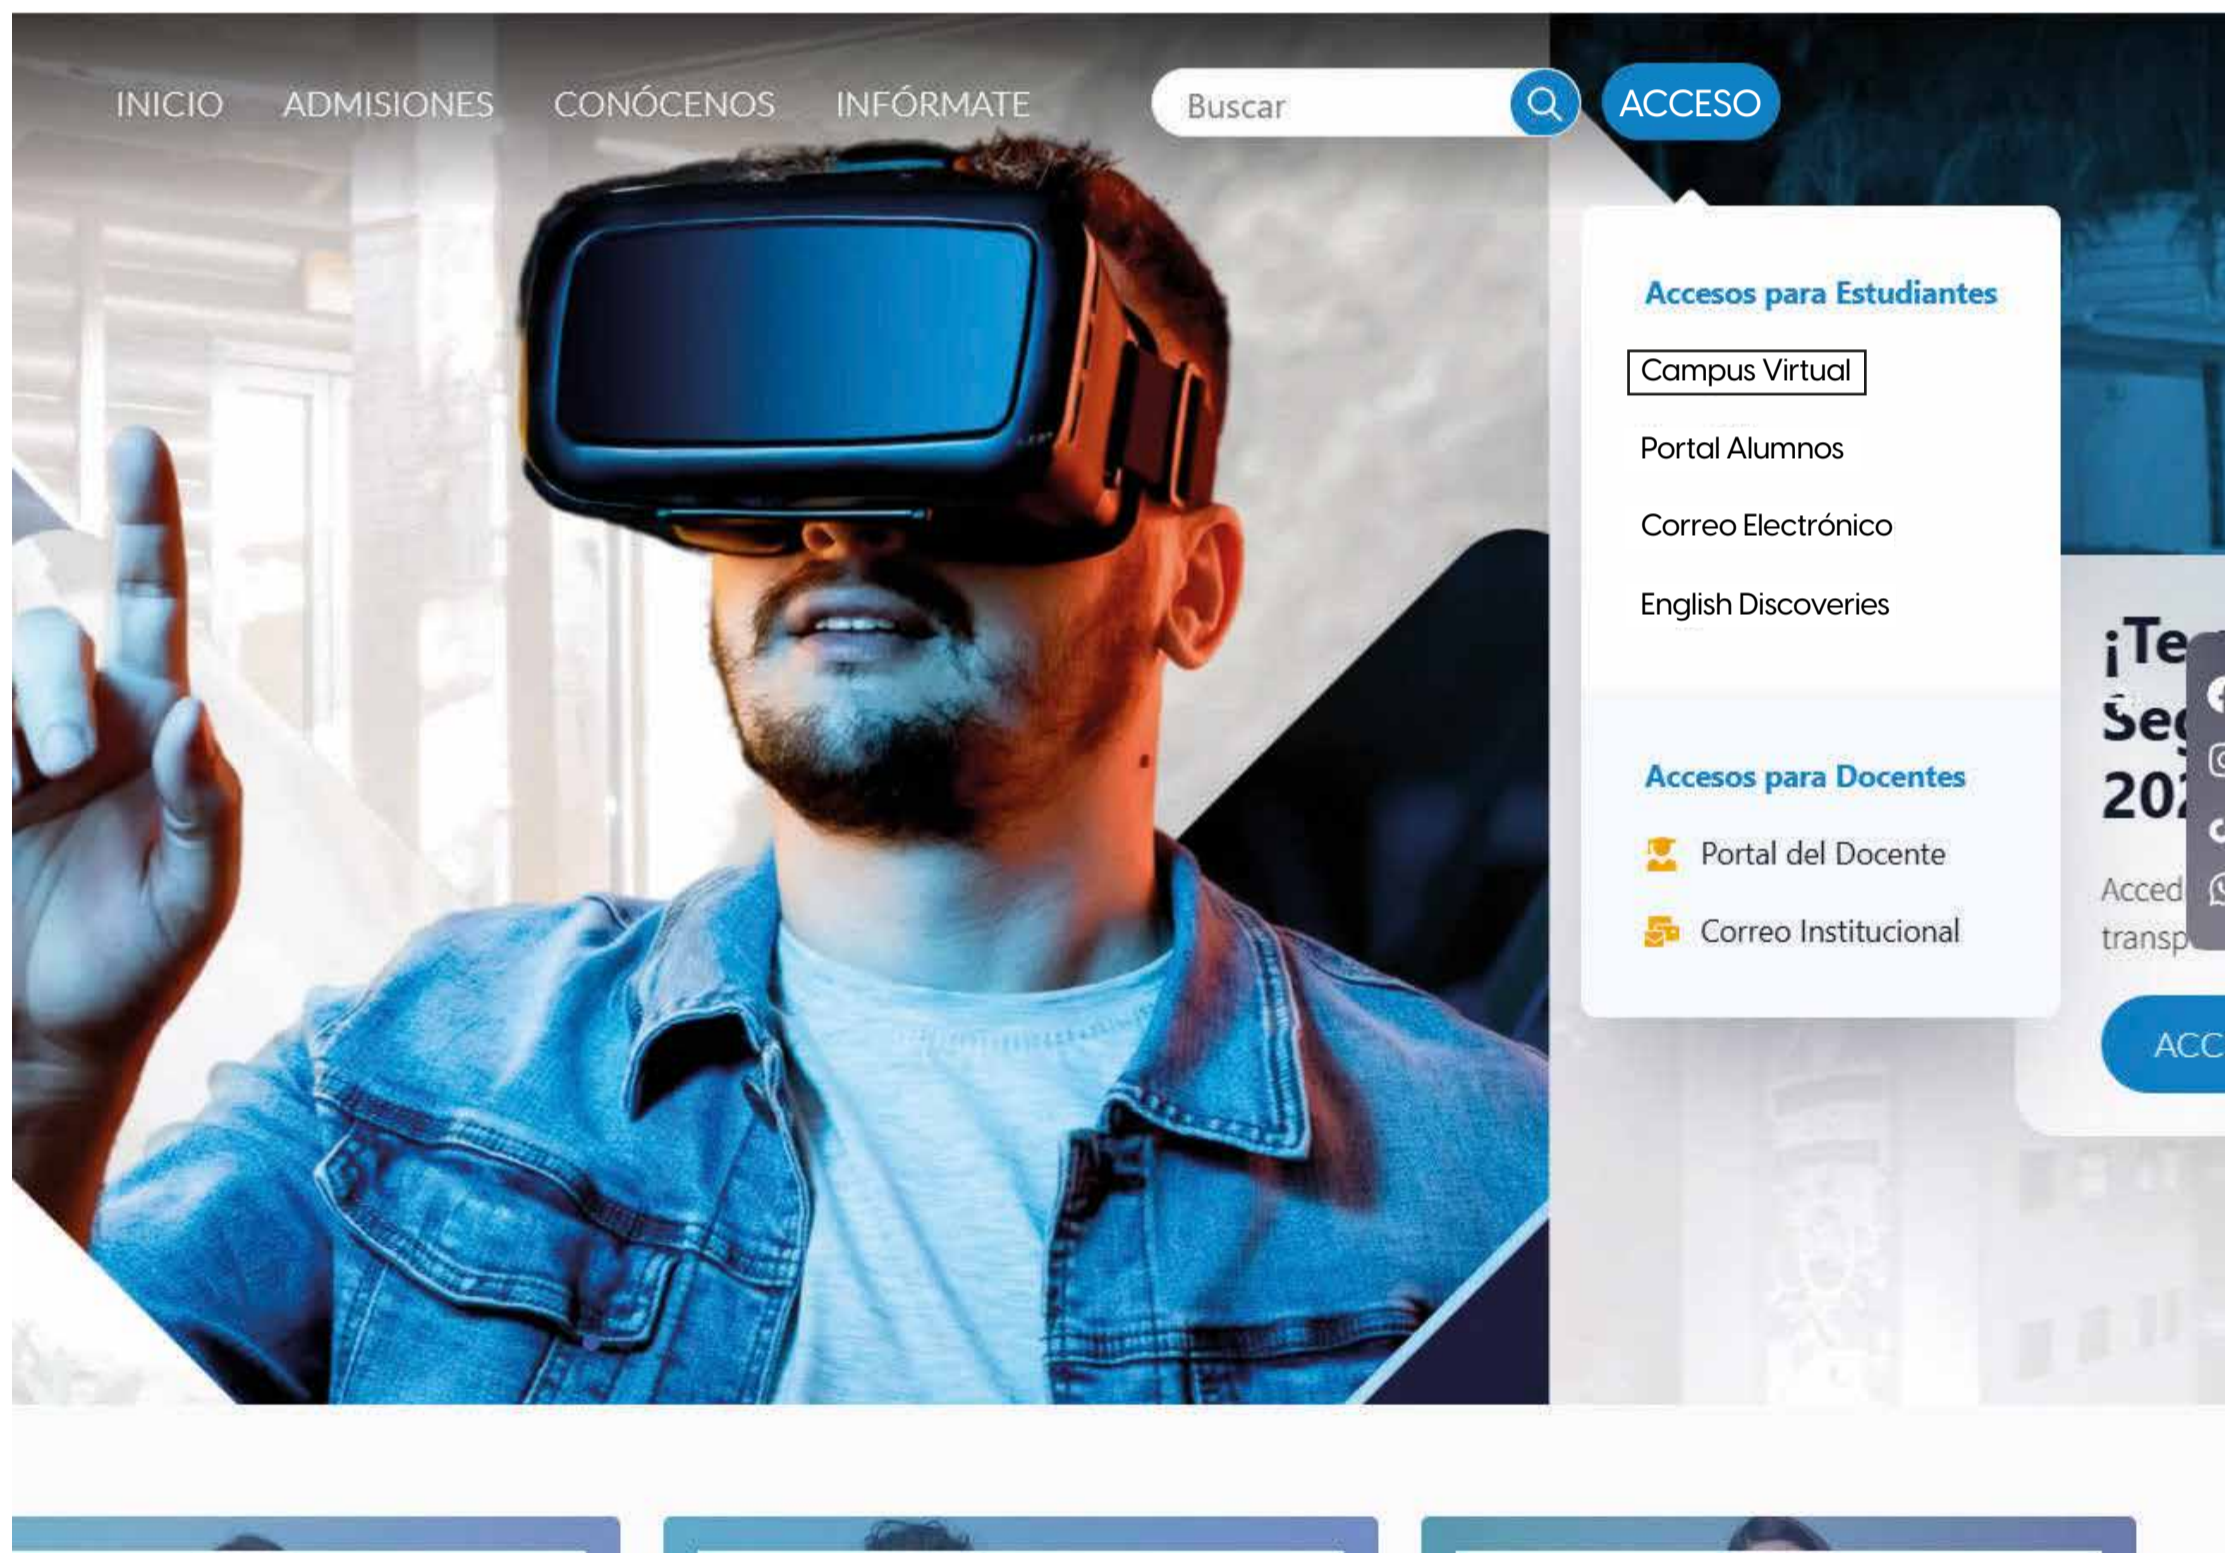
INICIO ADMISIONES CONÓCENOS INFÓRMATE

Buscar

ACCESO

Accesos para Estudiantes

Campus Virtual

Portal Alumnos

Correo Electrónico

English Discoveries

Accesos para Docentes

Portal del Docente

Correo Institucional

¡Te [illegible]
Seg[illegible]
20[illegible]

Acced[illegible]
transp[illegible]

ACC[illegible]